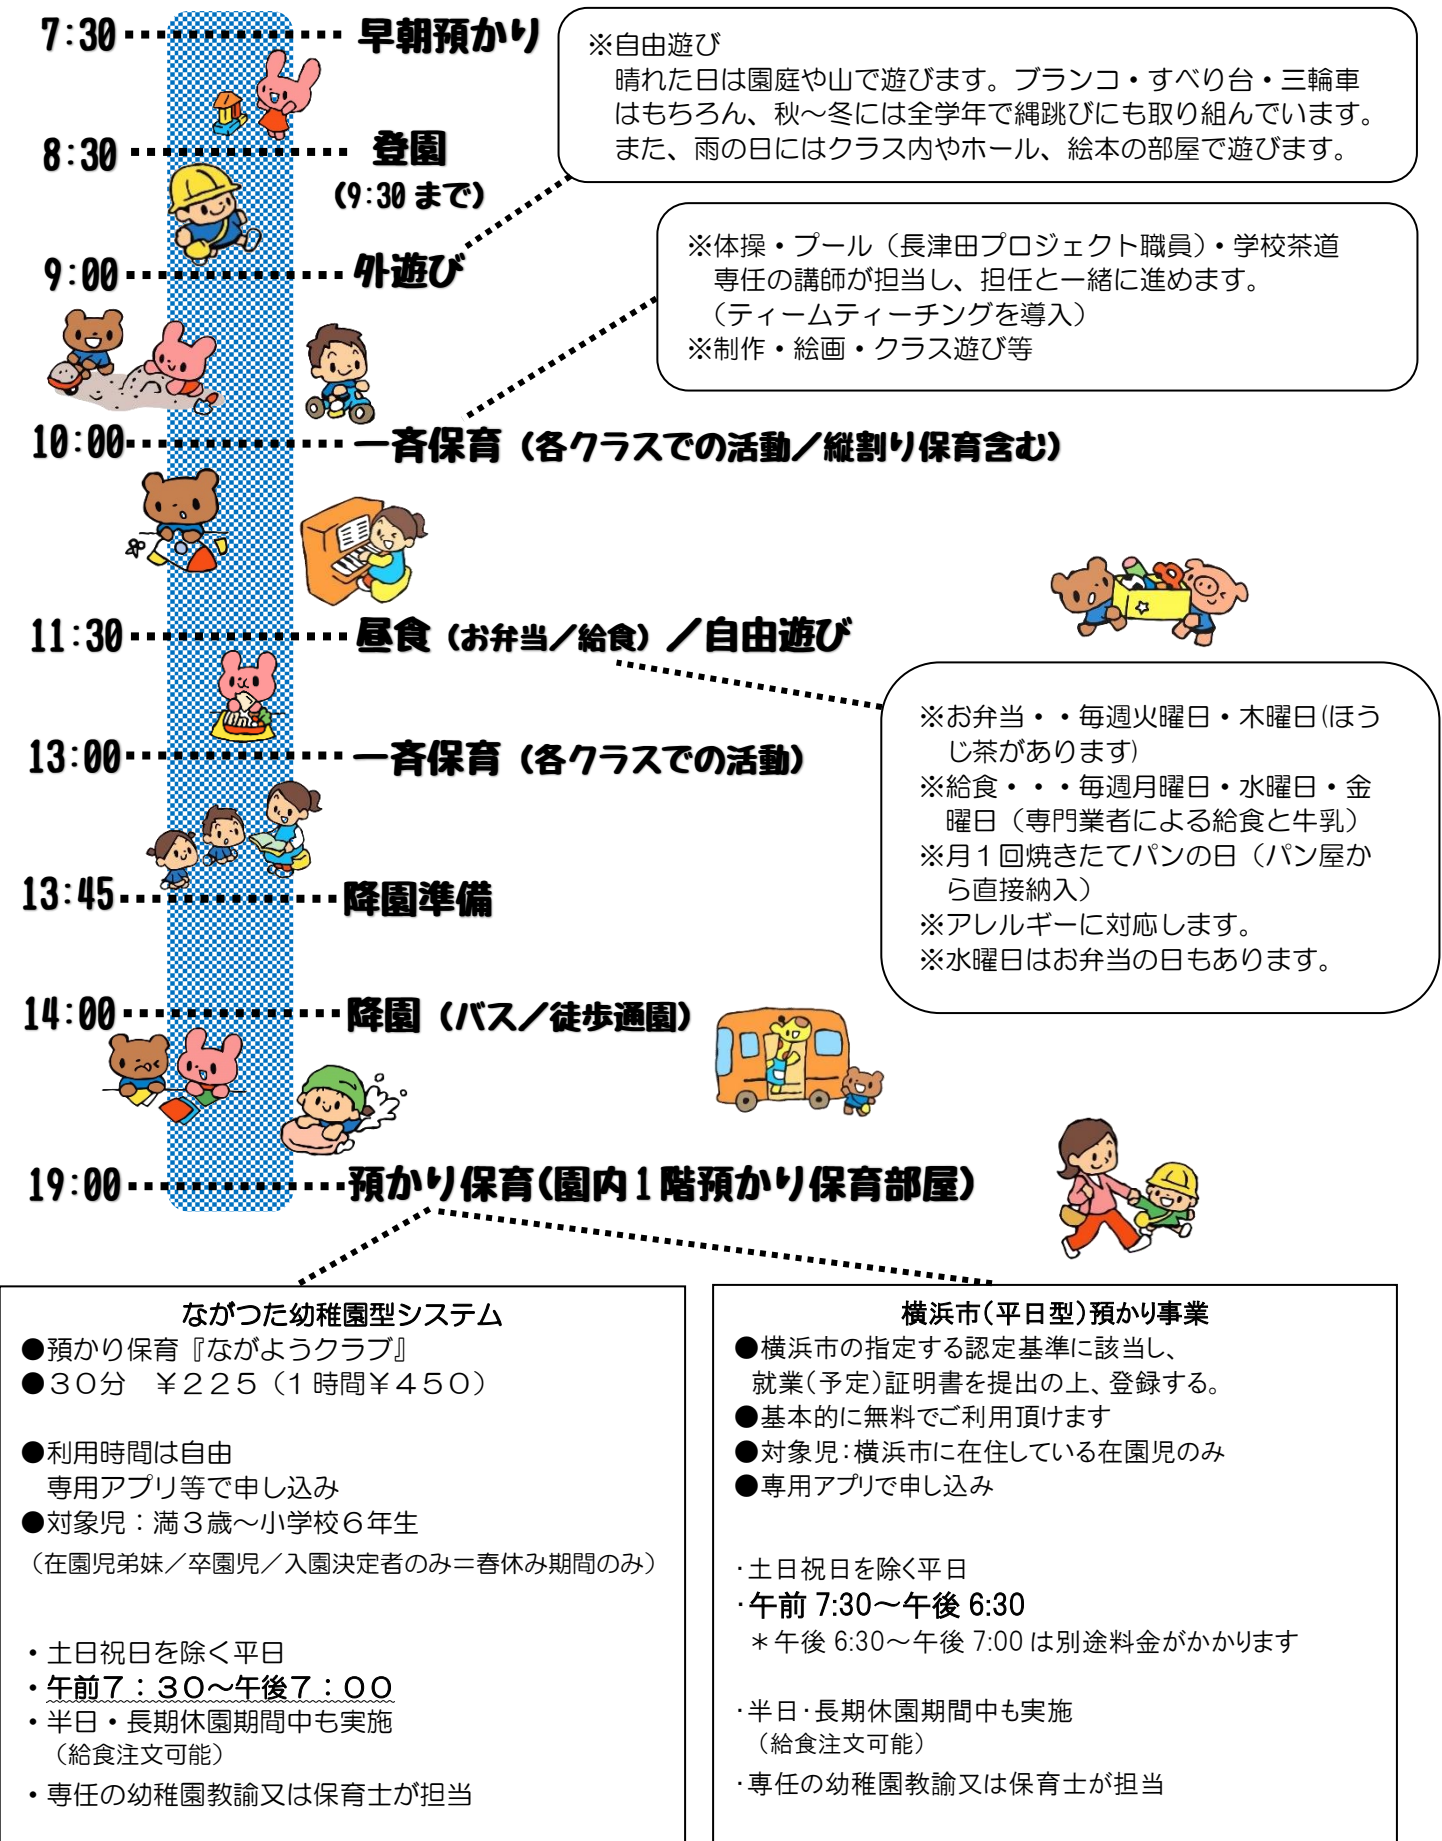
7:30 早朝預かり

※自由遊び
晴れた日は園庭や山で遊びます。ブランコ・すべり台・三輪車はもちろん、秋～冬には全学年で縄跳びにも取り組んでいます。また、雨の日にはクラス内やホール、絵本の部屋で遊びます。

8:30 登園
(9:30まで)

9:00 外遊び

※体操・プール（長津田プロジェクト職員）・学校茶道専任の講師が担当し、担任と一緒に進めます。
（ティームティーチングを導入）
※制作・絵画・クラス遊び等

10:00 一斉保育（各クラスでの活動／縦割り保育含む）

11:30 昼食（お弁当／給食）／自由遊び

※お弁当・・毎週火曜日・木曜日(ほうじ茶があります)
※給食・・・毎週月曜日・水曜日・金曜日（専門業者による給食と牛乳）
※月１回焼きたてパンの日（パン屋から直接納入）
※アレルギーに対応します。
※水曜日はお弁当の日もあります。

13:00 一斉保育（各クラスでの活動）

13:45 降園準備

14:00 降園（バス／徒歩通園）

19:00 預かり保育(園内１階預かり保育部屋)

ながつた幼稚園型システム
●預かり保育『ながようクラブ』
●３０分 ￥２２５（１時間￥４５０）

●利用時間は自由
専用アプリ等で申し込み
●対象児：満３歳～小学校６年生
（在園児弟妹／卒園児／入園決定者のみ＝春休み期間のみ）

・土日祝日を除く平日
・午前７：３０～午後７：００
・半日・長期休園期間中も実施
（給食注文可能）
・専任の幼稚園教諭又は保育士が担当

横浜市(平日型)預かり事業
●横浜市の指定する認定基準に該当し、就業(予定)証明書を提出の上、登録する。
●基本的に無料でご利用頂けます
●対象児:横浜市に在住している在園児のみ
●専用アプリで申し込み

·土日祝日を除く平日
·午前 7:30～午後 6:30
＊午後 6:30～午後 7:00 は別途料金がかかります

·半日·長期休園期間中も実施
（給食注文可能）
·専任の幼稚園教諭又は保育士が担当